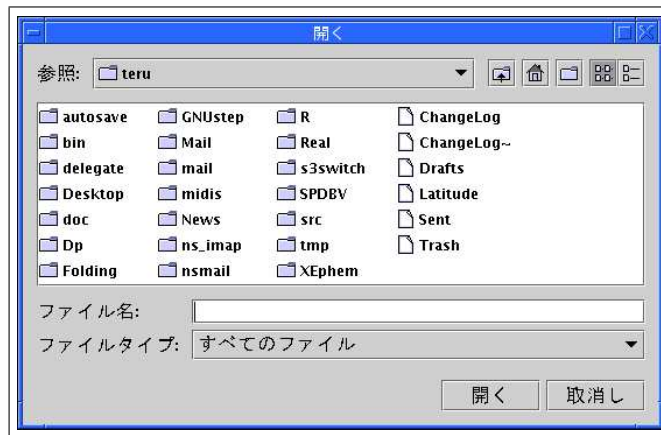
開く

参照: teru

autosave
bin
delegate
Desktop
doc
Dp
Folding
GNUstep
Mail
mail
midis
News
ns_imap
nsmail
R
Real
s3switch
SPDBV
src
tmp
XEphem
ChangeLog
ChangeLog~
Drafts
Latitude
Sent
Trash

ファイル名:
ファイルタイプ: すべてのファイル

開く
取消し